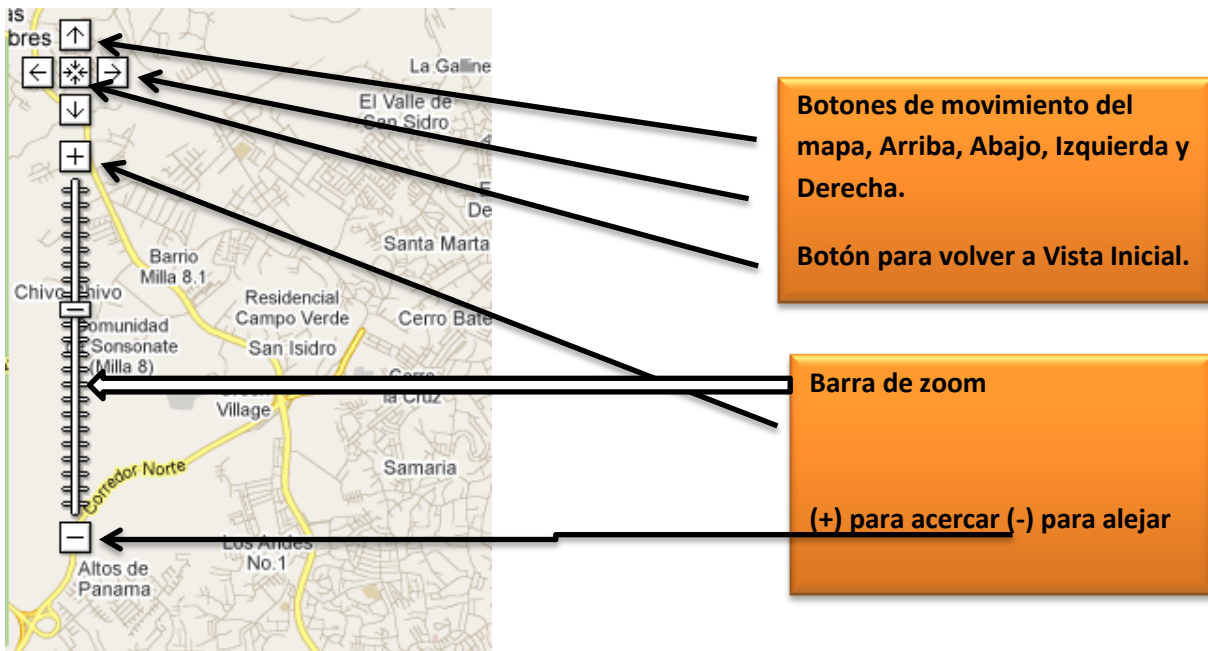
as
bres
La Galline
El Valle de
San Sidro
De
Santa Marta
Barrio
Milla 8.1
Chivo Chivo
Residencial
Campo Verde
Cerro Bate
Comunidad
Sonsonate
(Milla 8)
San Isidro
Cerro
la Cruz
Village
Corredor Norte
Samaria
Los Andes
No.1
Altos de
Panama

Botones de movimiento del mapa, Arriba, Abajo, Izquierda y Derecha.

Botón para volver a Vista Inicial.

Barra de zoom

(+) para acercar (-) para alejar